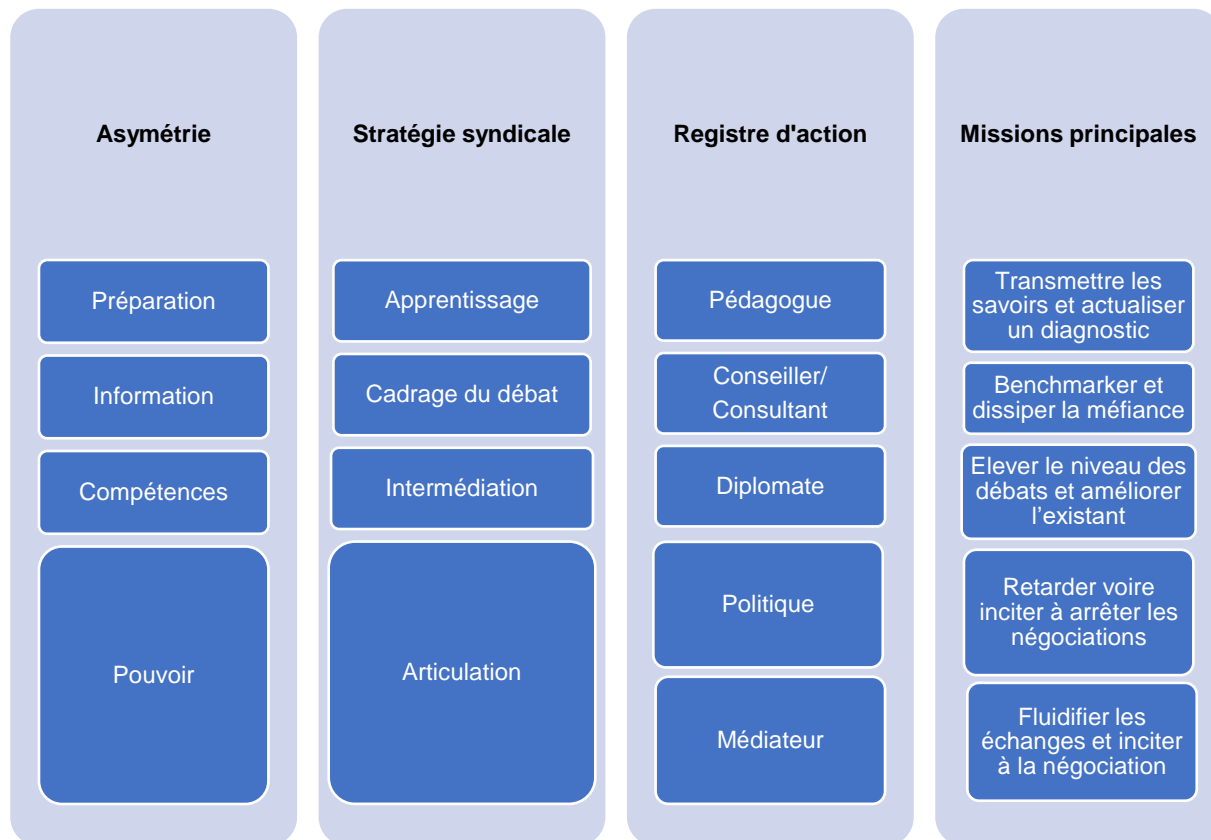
Asymétrie

Préparation

Information

Compétences

Pouvoir

Stratégie syndicale

Apprentissage

Cadrage du débat

Intermédiation

Articulation

Registre d'action

Pédagogue

Conseiller/ Consultant

Diplomate

Politique

Médiateur

Missions principales

Transmettre les savoirs et actualiser un diagnostic

Benchmarker et dissiper la méfiance

Elever le niveau des débats et améliorer l'existant

Retarder voire inciter à arrêter les négociations

Fluidifier les échanges et inciter à la négociation